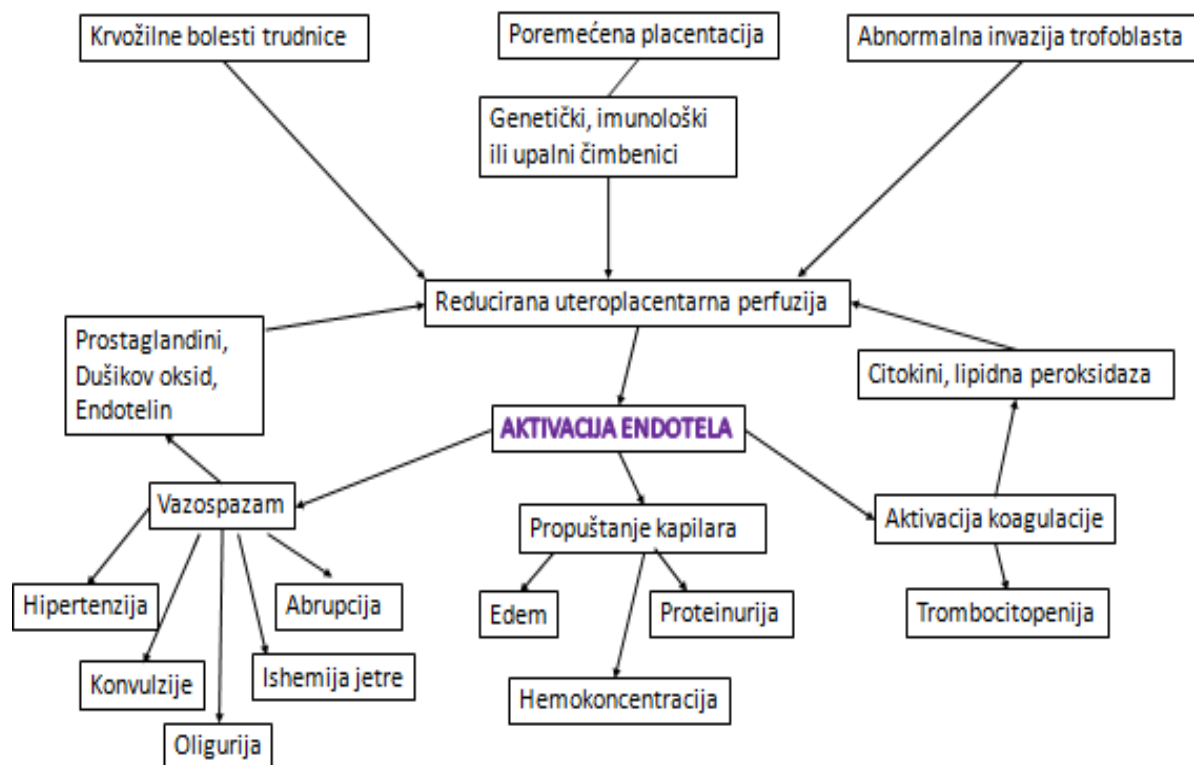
Krvožilne bolesti trudnice

Poremećena placentacija

Abnormalna invazija trofoblasta

Genetički, imunološki ili upalni čimbenici

Reducirana uteroplacentarna perfuzija

Prostaglandini, Dušikov oksid, Endotelin

Citokini, lipidna peroksidaza

AKTIVACIJA ENDOTELA

Vazospazam

Propuštanje kapilara

Aktivacija koagulacije

Hipertenzija

Abrupcija

Edem

Proteinurija

Trombocitopenija

Konvulzije

Ishemija jetre

Hemokoncentracija

Oligurija